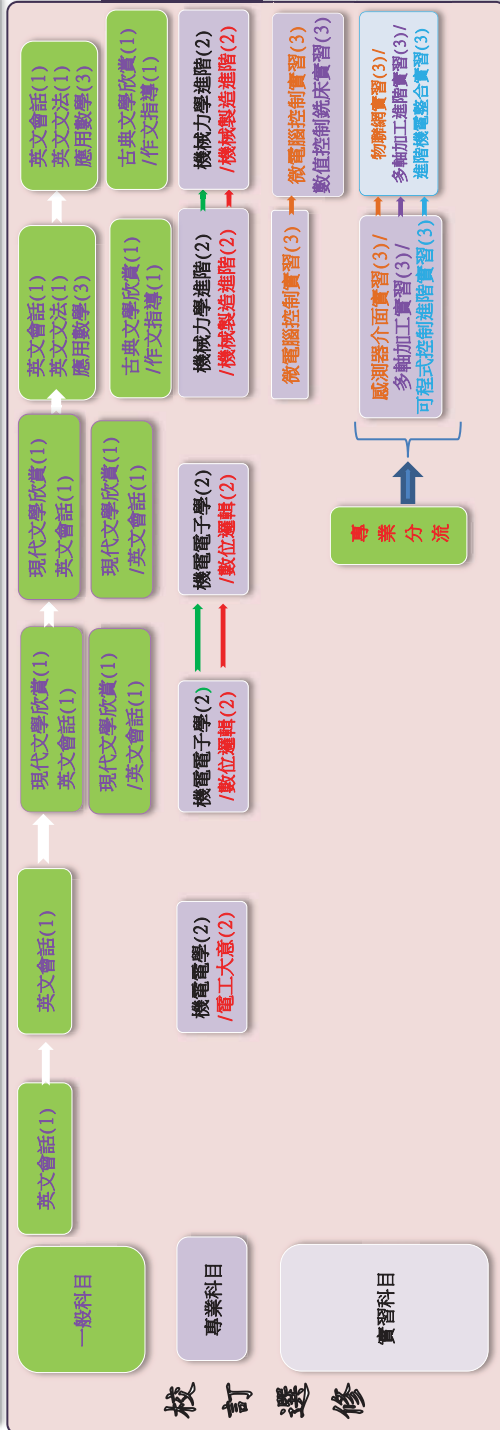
校訂選修

一般科目

英文會話(1)

英文會話(1)

現代文學欣賞(1)
英文會話(1)

現代文學欣賞(1)
/英文會話(1)

現代文學欣賞(1)
英文會話(1)

現代文學欣賞(1)
/英文會話(1)

英文會話(1)
英文文法(1)
應用數學(3)

古典文學欣賞(1)
/作文指導(1)

英文會話(1)
英文文法(1)
應用數學(3)

古典文學欣賞(1)
/作文指導(1)

專業科目

機電電學(2)
/電工大意(2)

機電電子學(2)
/數位邏輯(2)

機電電子學(2)
/數位邏輯(2)

機械力學進階(2)
/機械製造進階(2)

機械力學進階(2)
/機械製造進階(2)

實習科目

微電腦控制實習(3)

微電腦控制實習(3)
數值控制銑床實習(3)

專業分流

感測器介面實習(3)/
多軸加工實習(3)/
可程式控制進階實習(3)

物聯網實習(3)/
多軸加工進階實習(3)/
進階機電整合實習(3)